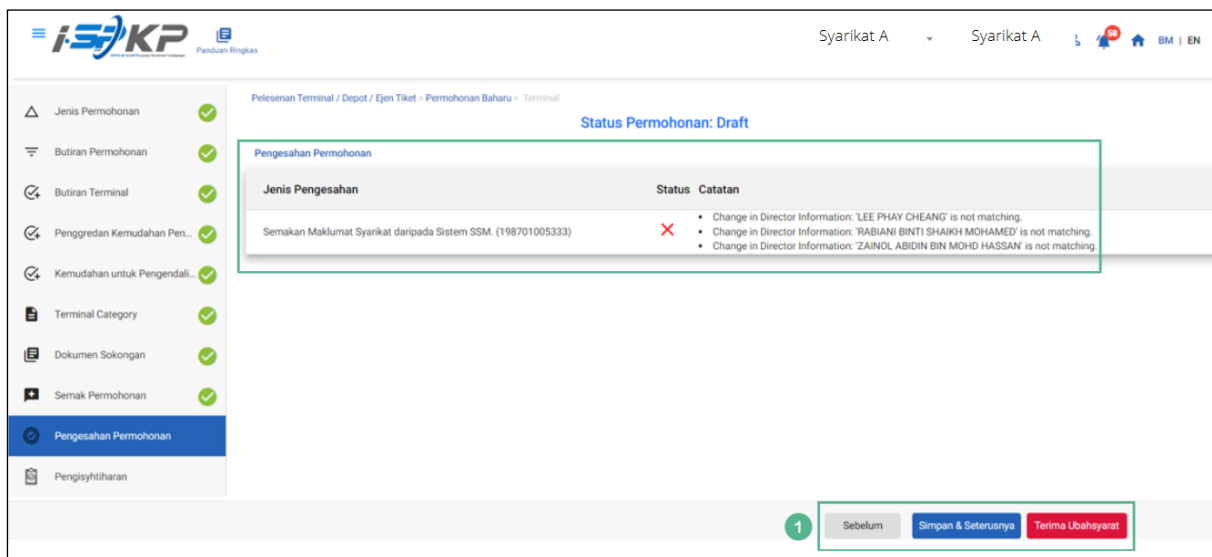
i-SEKP
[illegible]

Panduan Ringkas

Syarikat A

Syarikat A

58

BM | EN

Jenis Permohonan

Butiran Permohonan

Butiran Terminal

Penggredan Kemudahan Pen...

Kemudahan untuk Pengendali...

Terminal Category

Dokumen Sokongan

Semak Permohonan

Pengesahan Permohonan

Pengisyhtiharan

Pelesenan Terminal / Depot / Ejen Tiket > Permohonan Baharu > Terminal

Status Permohonan: Draft

Pengesahan Permohonan

| Jenis Pengesahan | Status | Catatan |
|---|---|---|
| Semakan Maklumat Syarikat daripada Sistem SSM. (198701005333) | ✕ | • Change in Director Information: 'LEE PHAY CHEANG' is not matching. • Change in Director Information: 'RABIANI BINTI SHAIKH MOHAMED' is not matching. • Change in Director Information: 'ZAINOL ABIDIN BIN MOHD HASSAN' is not matching. |

1

Sebelum

Simpan & Seterusnya

Terima Ubahsyarat